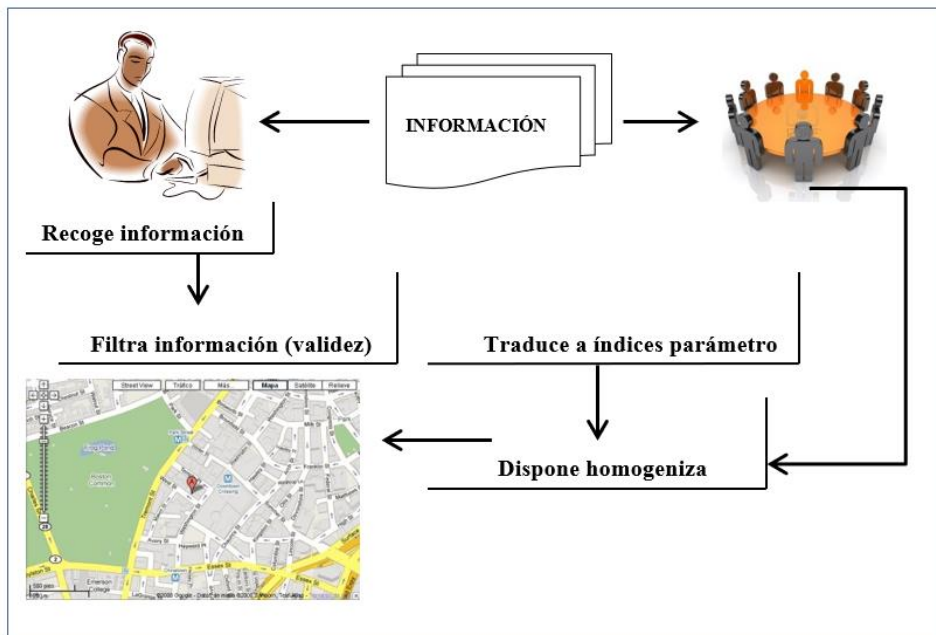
INFORMACIÓN

Recoge información

Filtra información (validez)

Traduce a índices parámetro

Dispone homogeniza

Street View Tráfico Más Mapa Satélite Relieve

Boston Common

Downtown Crossing

Essex St

Emerson College

500 pies
200 m

©2008 Google - Datos de mapa ©2008 Tele Atlas